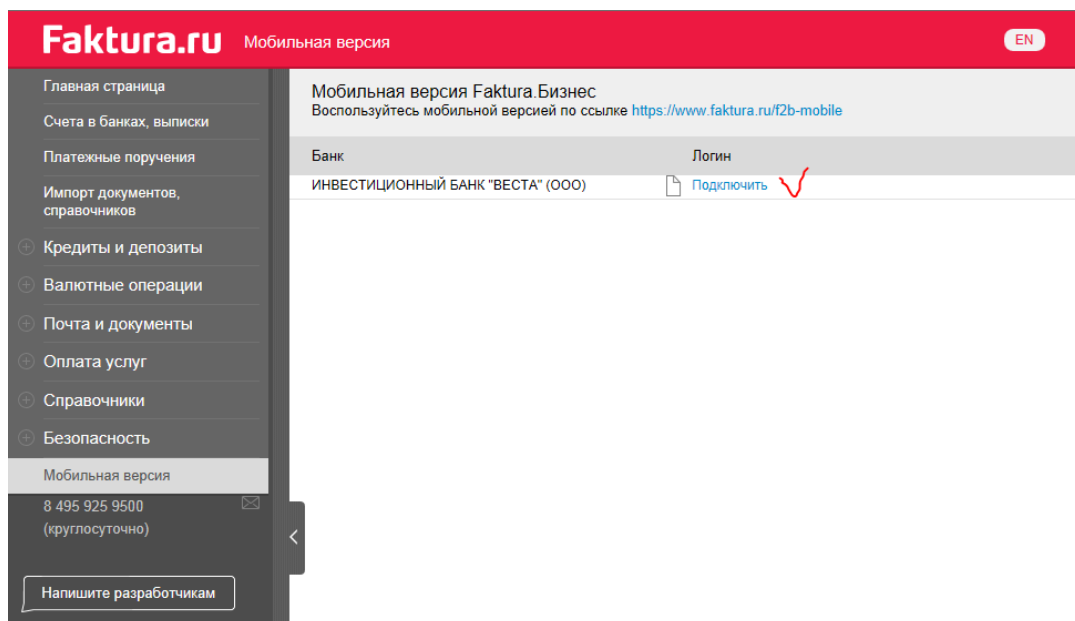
Faktura.ru Мобильная версия

EN

Главная страница
Счета в банках, выписки
Платежные поручения
Импорт документов, справочников
Кредиты и депозиты
Валютные операции
Почта и документы
Оплата услуг
Справочники
Безопасность
Мобильная версия

8 495 925 9500
(круглосуточно)

Напишите разработчикам

Мобильная версия Faktura.Бизнес
Воспользуйтесь мобильной версией по ссылке https://www.faktura.ru/f2b-mobile

| Банк | Логин |
|---|---|
| ИНВЕСТИЦИОННЫЙ БАНК "ВЕСТА" (ООО) | Подключить |